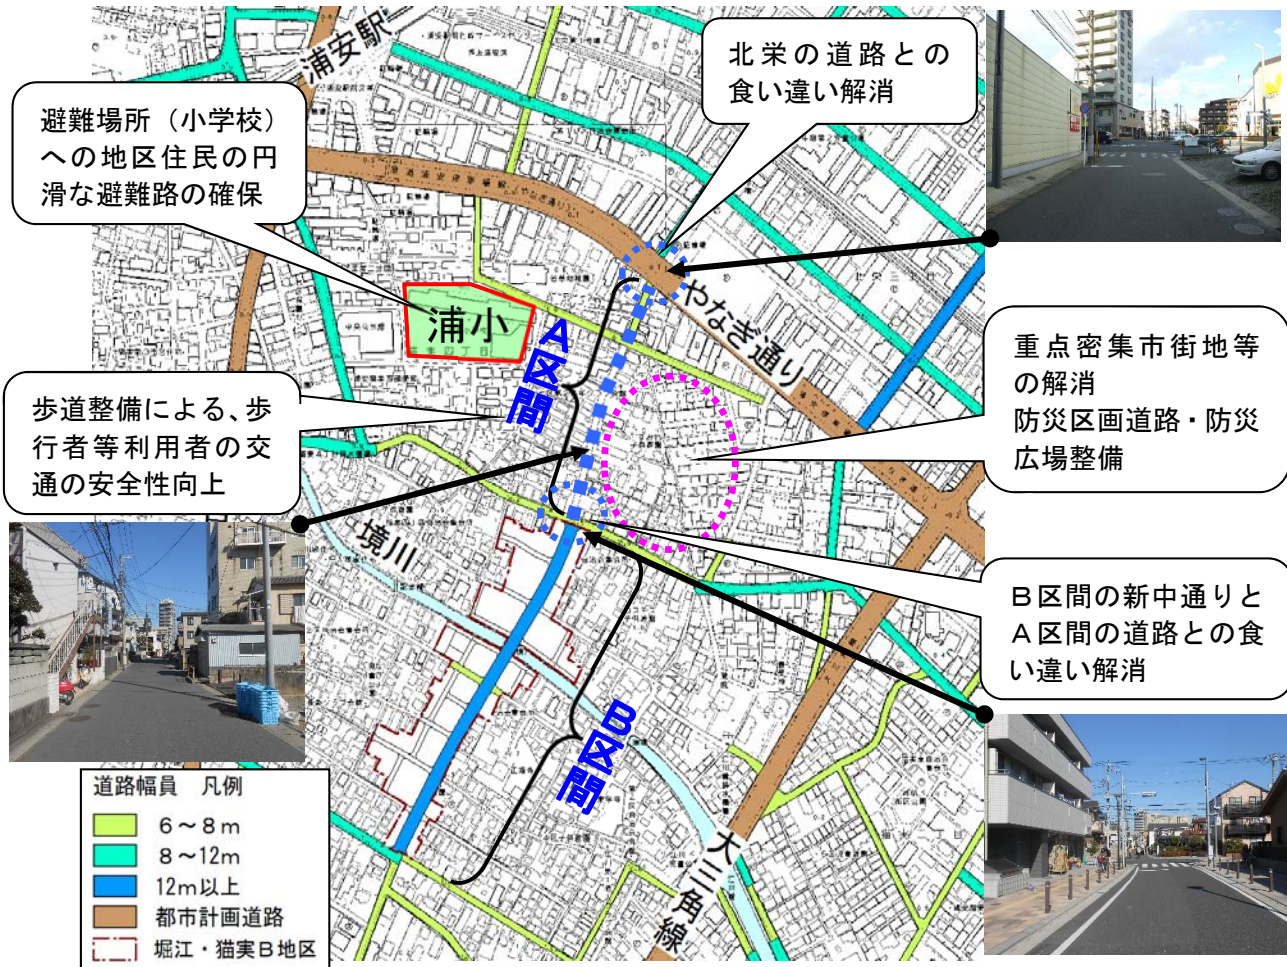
浦安駅

避難場所（小学校）への地区住民の円滑な避難路の確保

北栄の道路との食い違い解消

浦小

A区間

やなぎ通り

重点密集市街地等の解消
防災区画道路・防災広場整備

歩道整備による、歩行者等利用者の交通の安全性向上

境川

B区間の新中通りとA区間の道路との食い違い解消

B区間

大三角線

道路幅員　凡例
6～8m
8～12m
12m以上
都市計画道路
堀江・猫実B地区